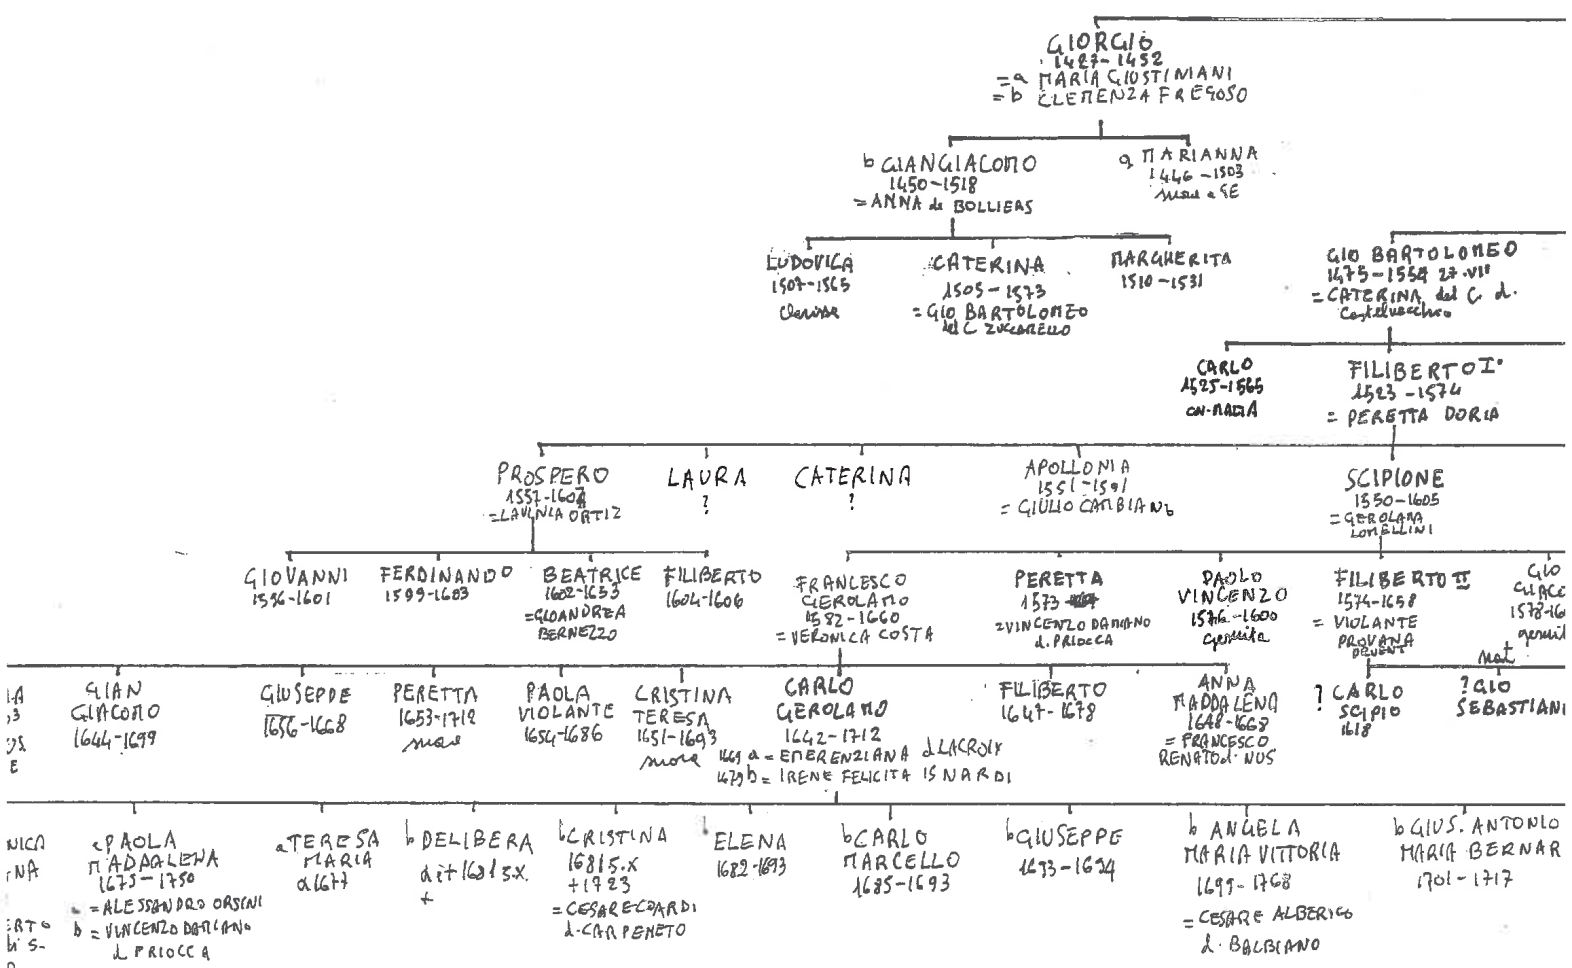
GIORGIO
1427-1452
=a MARIA GIUSTINIANI
=b CLEMENZA FREGOSO

b GIANGIACOMO
1450-1518
= ANNA de BOLLIERS

a MARIANNA
1446-1503
mau a SE

LUDOVICA
1507-1565
Clarisse

CATERINA
1505-1573
= GIO BARTOLOMEO del C. ZUCCARELLO

MARGHERITA
1510-1531

GIO BARTOLOMEO
1475-1554 27.VII
= CATERINA del C. d. Castelvecchio

CARLO
1525-1565
ON-MARIA

FILIBERTO I°
1523-1574
= PERETTA DORIA

PROSPERO
1557-1604
= LAVINIA ORTIZ

LAURA
?

CATERINA
?

APOLLONIA
1551-1591
= GIULIO CAMBIANO

SCIPIONE
1550-1605
= GEROLAMA LOMELLINI

GIOVANNI
1596-1601

FERDINANDO
1599-1603

BEATRICE
1602-1653
= GIOANDREA BERNEZZO

FILIBERTO
1604-1606

FRANCESCO GEROLAMO
1582-1660
= VERONICA COSTA

PERETTA
1573-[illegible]
= VINCENZO DAMIANO d. PRIOCCA

PAOLO VINCENZO
1576-1600
gesuita

FILIBERTO II
1574-1658
= VIOLANTE PROVANA
DRUENT

GIO GIACO
1578-16
gesuit

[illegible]

GIAN GIACOMO
1644-1699

GIUSEPPE
1656-1668

PERETTA
1653-1712
mau

PAOLA VIOLANTE
1654-1686

CRISTINA TERESA
1651-1693
mona

CARLO GEROLAMO
1642-1712
1669 a = EMERENZIANA d. LACROIX
1679 b = IRENE FELICITA ISNARDI

FILIBERTO
1647-1678

ANNA MADDALENA
1648-1668
= FRANCESCO RENATO d. NUS

? CARLO SCIPIO
1618

? GIO SEBASTIANI
mat

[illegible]

a PAOLA MADDALENA
1675-1750
a = ALESSANDRO ORSINI
b = VINCENZO DAMIANO d. PRIOCCA

a TERESA MARIA
a 1677

b DELIBERA
dit 1681 5.X
+

b CRISTINA
1681 5.X
+1723
= CESARE CIGARDI d. CARPENETO

ELENA
1682-1693

b CARLO MARCELLO
1685-1693

b GIUSEPPE
1673-1674

b ANGELA MARIA VITTORIA
1695-1768
= CESARE ALBERICO d. BALBIANO

b GIUS. ANTONIO MARIA BERNAR
1701-1717